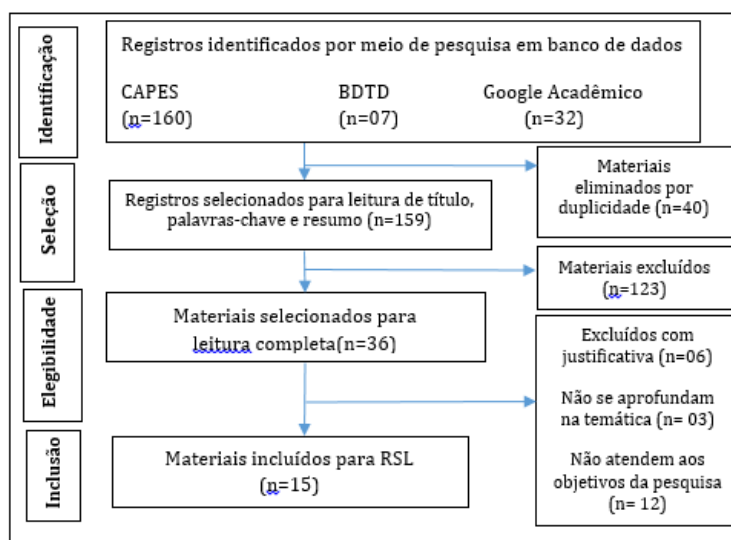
Identificação

Registros identificados por meio de pesquisa em banco de dados

CAPES (n=160)

BDTD (n=07)

Google Acadêmico (n=32)

Seleção

Registros selecionados para leitura de título, palavras-chave e resumo (n=159)

Materiais eliminados por duplicidade (n=40)

Elegibilidade

Materiais excluídos (n=123)

Materiais selecionados para leitura completa(n=36)

Excluídos com justificativa (n=06)

Não se aprofundam na temática (n= 03)

Inclusão

Materiais incluídos para RSL (n=15)

Não atendem aos objetivos da pesquisa (n= 12)